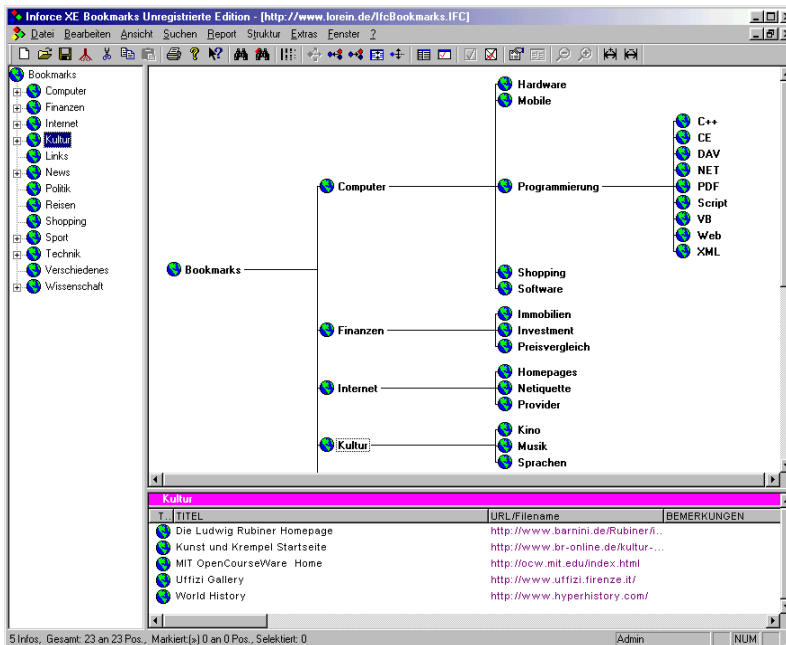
Inforce XE Bookmarks Unregistrierte Edition - [http://www.lorein.de/IfcBookmarks.IFC]

Datei Bearbeiten Ansicht Suchen Report Struktur Extras Fenster ?

Bookmarks
Computer
Finanzen
Internet
Kultur
Links
News
Politik
Reisen
Shopping
Sport
Technik
Verschiedenes
Wissenschaft

Bookmarks
Computer
Hardware
Mobile
Programmierung
C++
CE
DAV
NET
PDF
Script
VB
Web
XML
Shopping
Software
Finanzen
Immobilien
Investment
Preisvergleich
Internet
Homepages
Netiquette
Provider
Kultur
Kino
Musik
Sprachen

Kultur

| T.. | TITEL | URL/Filename | BEMERKUNGEN |
|---|---|---|---|
| | Die Ludwig Rubiner Homepage | http://www.barnini.de/Rubiner/i... | |
| | Kunst und Krempel Startseite | http://www.br-online.de/kultur-... | |
| | MIT OpenCourseWare Home | http://ocw.mit.edu/index.html | |
| | Uffizi Gallery | http://www.uffizi.firenze.it/ | |
| | World History | http://www.hyperhistory.com/ | |

5 Infos, Gesamt: 23 an 23 Pos., Markiert:(») 0 an 0 Pos., Selektiert: 0 Admin NUM